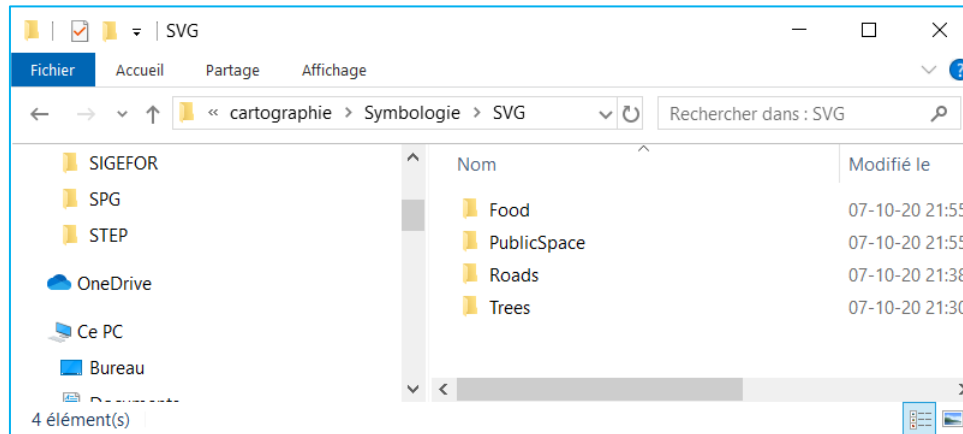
SVG

Fichier
Accueil
Partage
Affichage

« cartographie > Symbologie > SVG

Rechercher dans : SVG

SIGEFOR
SPG
STEP
OneDrive
Ce PC
Bureau
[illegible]

Nom
Modifié le

Food 07-10-20 21:5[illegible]
PublicSpace 07-10-20 21:5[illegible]
Roads 07-10-20 21:38
Trees 07-10-20 21:30

4 élément(s)